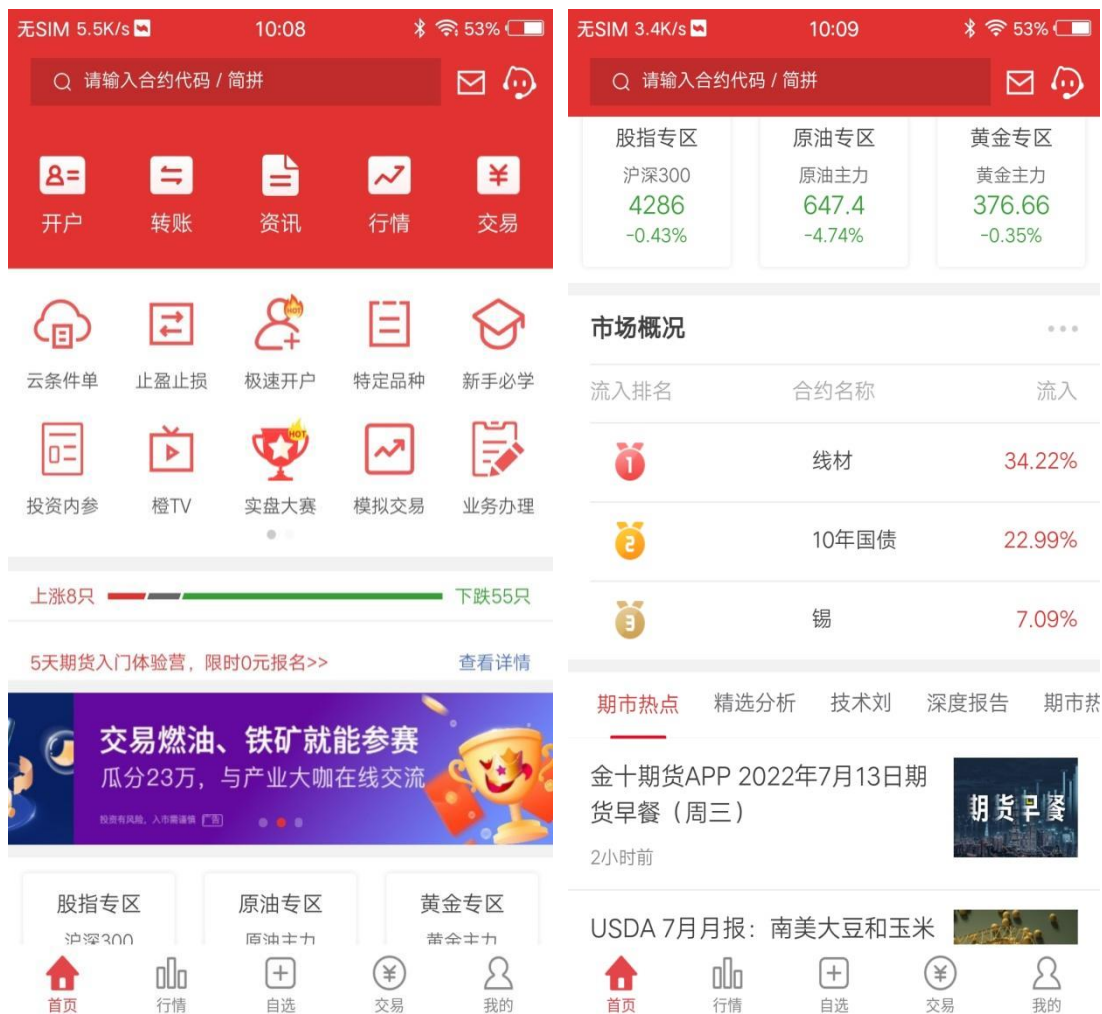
无SIM 5.5K/s 10:08 53%

请输入合约代码 / 简拼

开户 转账 资讯 行情 交易

云条件单 止盈止损 极速开户 特定品种 新手必学

投资内参 橙TV 实盘大赛 模拟交易 业务办理

上涨8只 下跌55只

5天期货入门体验营，限时0元报名>> 查看详情

交易燃油、铁矿就能参赛
瓜分23万，与产业大咖在线交流
投资有风险，入市需谨慎 广告

股指专区 沪深300
原油专区 原油主力
黄金专区 黄金主力

首页 行情 自选 交易 我的

无SIM 3.4K/s 10:09 53%

请输入合约代码 / 简拼

| 股指专区 | 原油专区 | 黄金专区 |
|---|---|---|
| 沪深300 | 原油主力 | 黄金主力 |
| 4286 | 647.4 | 376.66 |
| -0.43% | -4.74% | -0.35% |

市场概况

| 流入排名 | 合约名称 | 流入 |
|---|---|---|
| 1 | 线材 | 34.22% |
| 2 | 10年国债 | 22.99% |
| 3 | 锡 | 7.09% |

期市热点 精选分析 技术刘 深度报告 期市热

金十期货APP 2022年7月13日期货早餐（周三）
2小时前
期货早餐

USDA 7月月报：南美大豆和玉米

首页 行情 自选 交易 我的